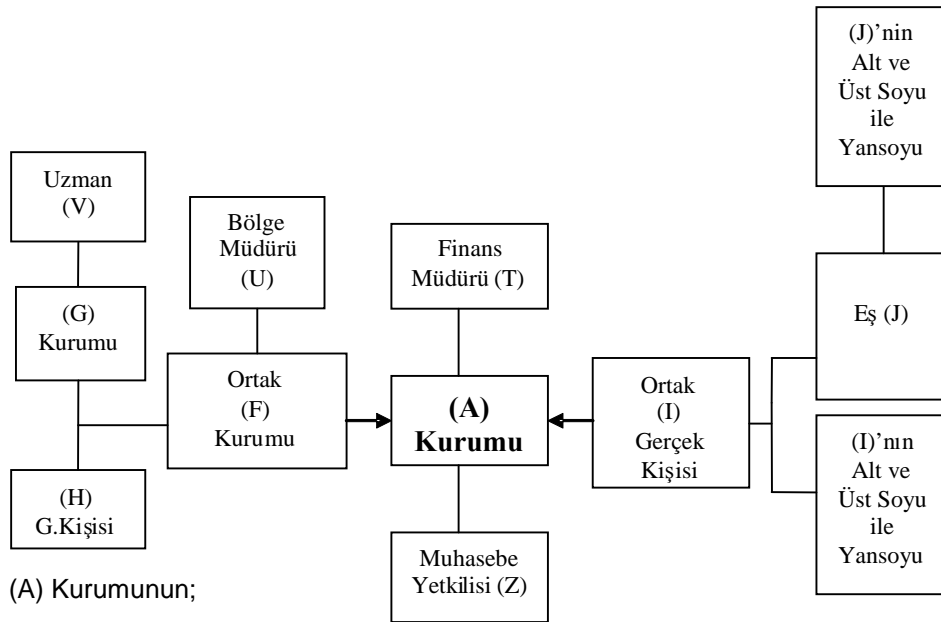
(J)'nin Alt ve Üst Soyu ile Yansoyu

Uzman (V)

Bölge Müdürü (U)

Finans Müdürü (T)

(G) Kurumu

Eş (J)

Ortak (F) Kurumu

(A) Kurumu

Ortak (I) Gerçek Kişisi

(I)'nın Alt ve Üst Soyu ile Yansoyu

(H) G.Kişisi

Muhasebe Yetkilisi (Z)

(A) Kurumunun;